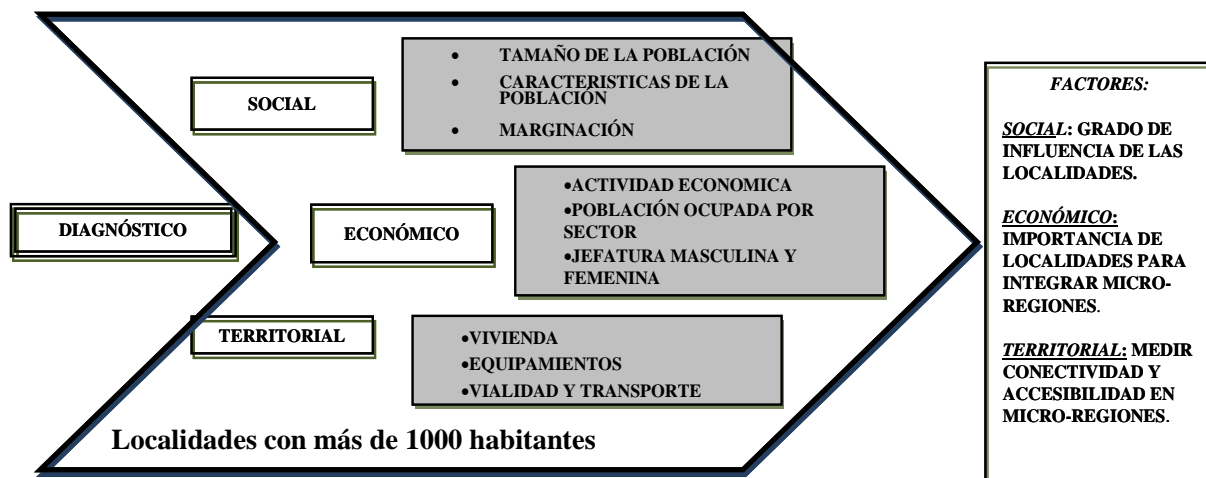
SOCIAL

- TAMAÑO DE LA POBLACIÓN
- CARACTERISTICAS DE LA POBLACIÓN
- MARGINACIÓN

DIAGNÓSTICO

ECONÓMICO

- ACTIVIDAD ECONOMICA
- POBLACIÓN OCUPADA POR SECTOR
- JEFATURA MASCULINA Y FEMENINA

TERRITORIAL

- VIVIENDA
- EQUIPAMIENTOS
- VIALIDAD Y TRANSPORTE

Localidades con más de 1000 habitantes

FACTORES:

SOCIAL: GRADO DE INFLUENCIA DE LAS LOCALIDADES.

ECONÓMICO: IMPORTANCIA DE LOCALIDADES PARA INTEGRAR MICRO-REGIONES.

TERRITORIAL: MEDIR CONECTIVIDAD Y ACCESIBILIDAD EN MICRO-REGIONES.